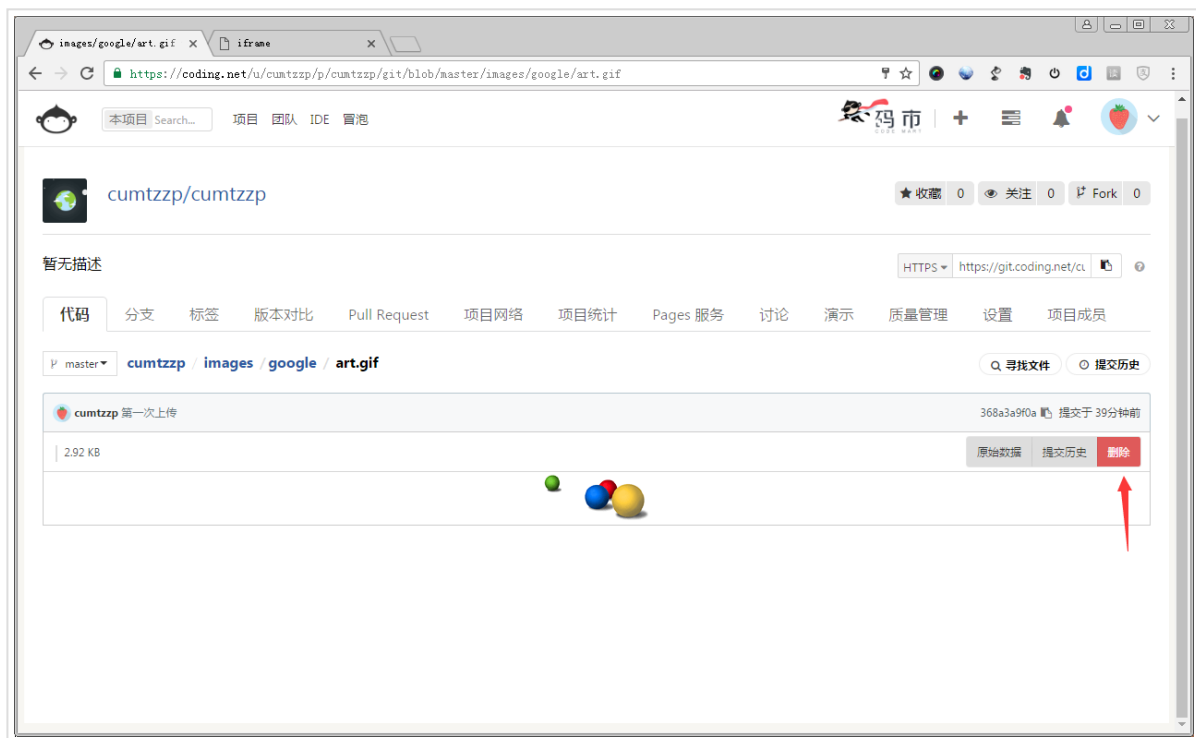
images/google/art.gif ×
iframe ×

https://coding.net/u/cumtzzp/p/cumtzzp/git/blob/master/images/google/art.gif

本项目 Search...
项目 团队 IDE 冒泡
码市
CODE MART

cumtzzp/cumtzzp
收藏 0 关注 0 Fork 0

暂无描述
HTTPS https://git.coding.net/cu

代码 分支 标签 版本对比 Pull Request 项目网络 项目统计 Pages 服务 讨论 演示 质量管理 设置 项目成员

master cumtzzp / images / google / art.gif
寻找文件 提交历史

cumtzzp 第一次上传
368a3a9f0a 提交于 39分钟前

2.92 KB
原始数据 提交历史 删除